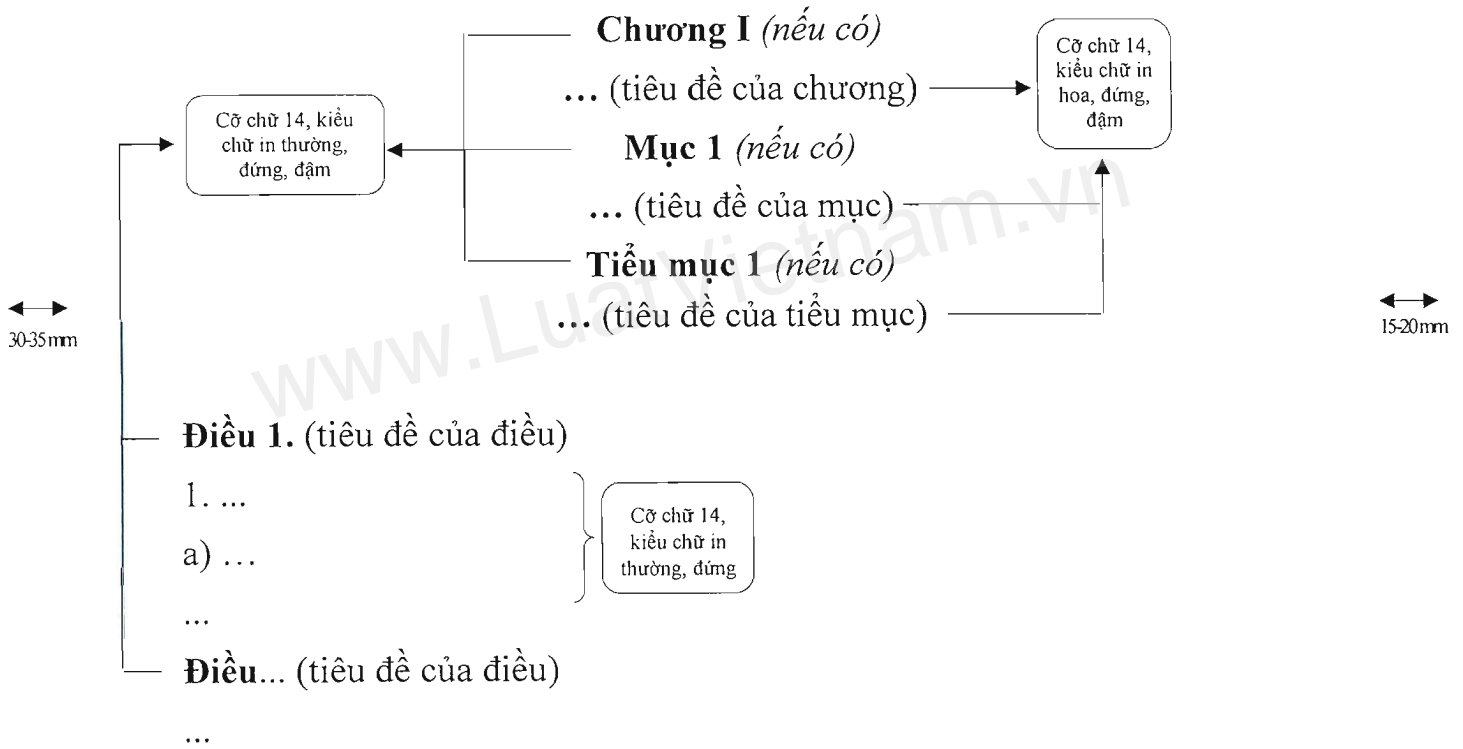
Chương I *(nếu có)*

... (tiêu đề của chương)

Cỡ chữ 14, kiểu chữ in hoa, đứng, đậm

Cỡ chữ 14, kiểu chữ in thường, đứng, đậm

Mục 1 *(nếu có)*

... (tiêu đề của mục)

Tiểu mục 1 *(nếu có)*

... (tiêu đề của tiểu mục)

www.Luatvietnam.vn

30-35mm

15-20mm

Điều 1. (tiêu đề của điều)

1. ...

a) ...

...

Cỡ chữ 14, kiểu chữ in thường, đứng

Điều... (tiêu đề của điều)

...